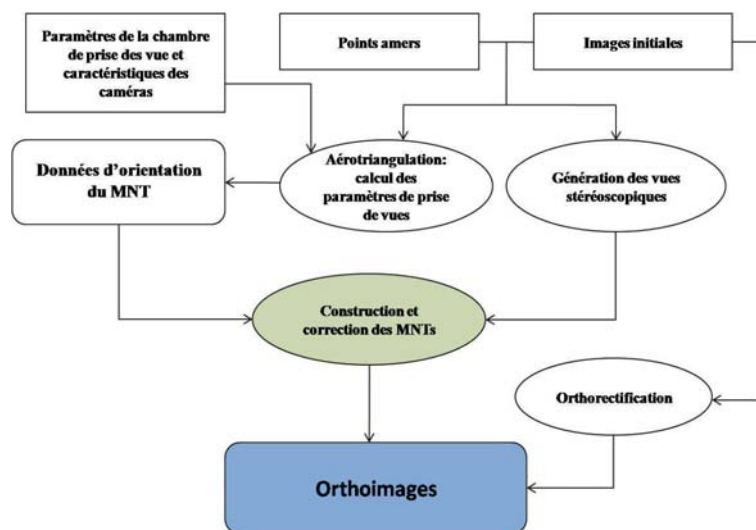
Paramètres de la chambre de prise des vue et caractéristiques des caméras

Points amers

Images initiales

Données d'orientation du MNT

Aérotriangulation: calcul des paramètres de prise de vues

Génération des vues stéréoscopiques

Construction et correction des MNTs

Orthorectification

Orthoimages